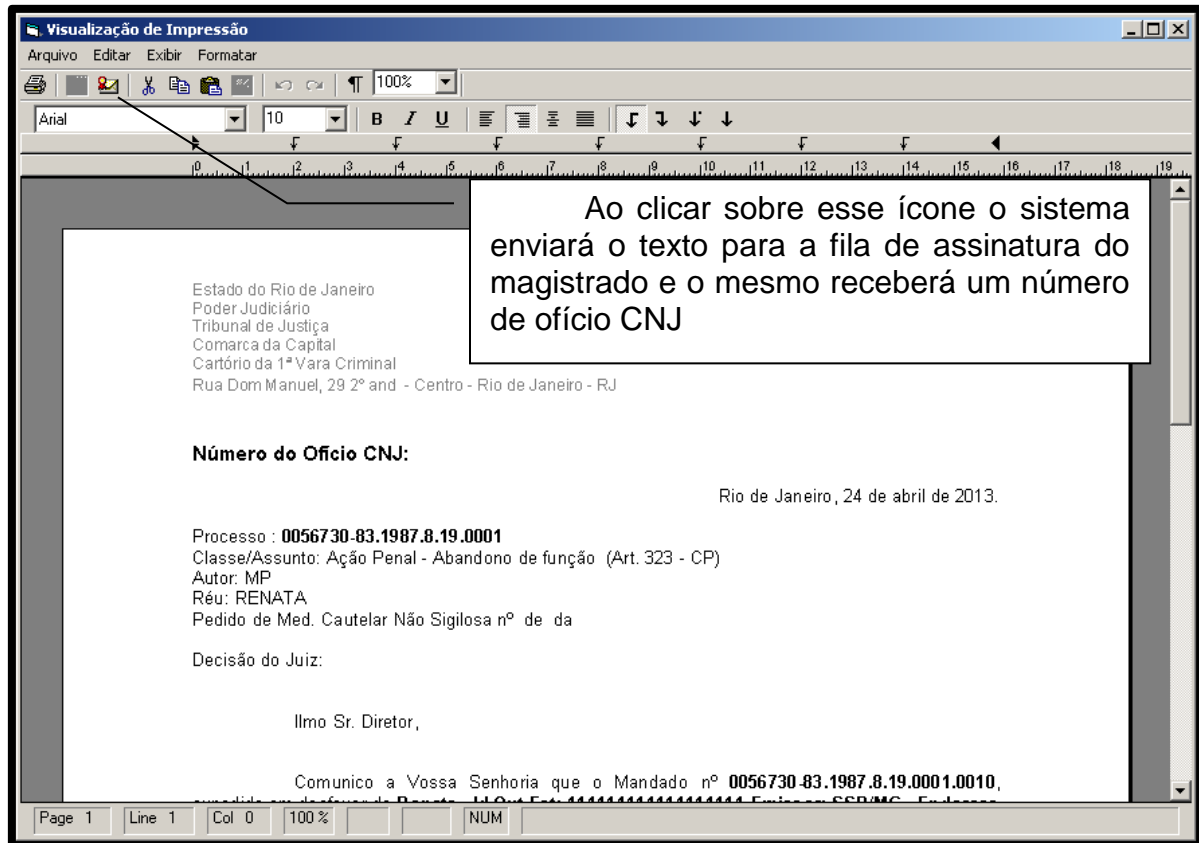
Visualização de Impressão

Arquivo Editar Exibir Formatar

100%

Arial 10

B I U

0 1 2 3 4 5 6 7 8 9 10 11 12 13 14 15 16 17 18 19

Ao clicar sobre esse ícone o sistema enviará o texto para a fila de assinatura do magistrado e o mesmo receberá um número de ofício CNJ

Estado do Rio de Janeiro
Poder Judiciário
Tribunal de Justiça
Comarca da Capital
Cartório da 1ª Vara Criminal
Rua Dom Manuel, 29 2º and - Centro - Rio de Janeiro - RJ

Número do Ofício CNJ:

Rio de Janeiro, 24 de abril de 2013.

Processo : 0056730-83.1987.8.19.0001
Classe/Assunto: Ação Penal - Abandono de função (Art. 323 - CP)
Autor: MP
Réu: RENATA
Pedido de Med. Cautelar Não Sigilosa nº de da

Decisão do Juiz:

Ilmo Sr. Diretor,

Comunico a Vossa Senhoria que o Mandado nº 0056730-83.1987.8.19.0001.0010, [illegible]

Page 1 Line 1 Col 0 100% NUM